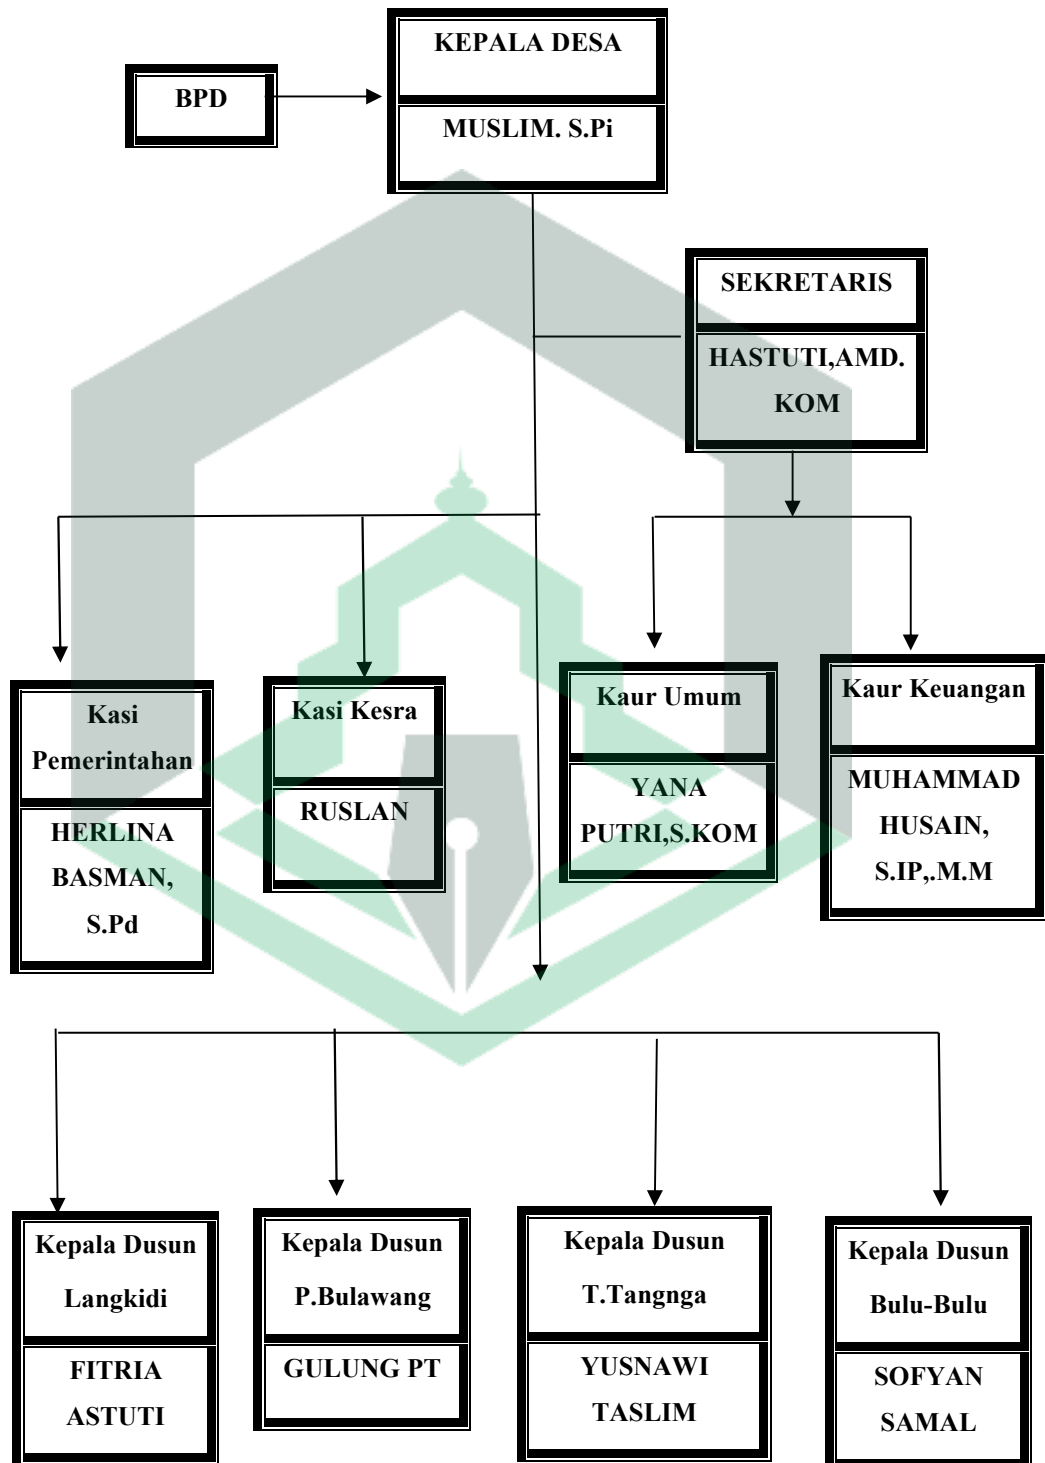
BPD

KEPALA DESA

MUSLIM. S.Pi

SEKRETARIS

HASTUTI,AMD. KOM

Kasi Pemerintahan

HERLINA BASMAN, S.Pd

Kasi Kesra

RUSLAN

Kaur Umum

YANA PUTRI,S.KOM

Kaur Keuangan

MUHAMMAD HUSAIN, S.IP,.M.M

Kepala Dusun Langkidi

FITRIA ASTUTI

Kepala Dusun P.Bulawang

GULUNG PT

Kepala Dusun T.Tangnga

YUSNAWI TASLIM

Kepala Dusun Bulu-Bulu

SOFYAN SAMAL